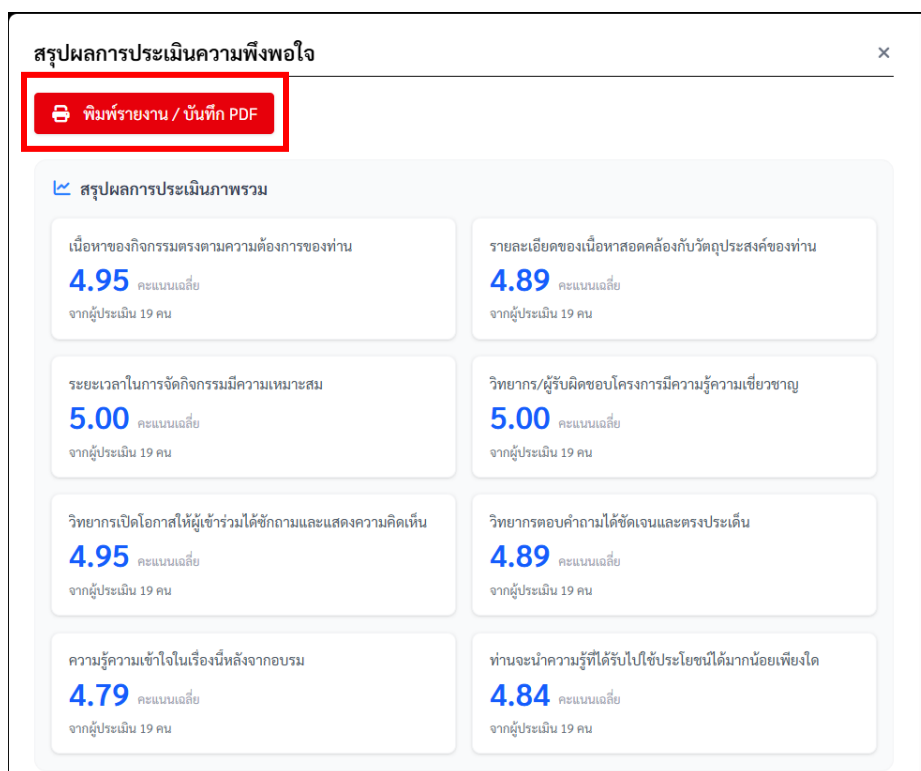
สรุปผลการประเมินความพึงพอใจ

×

พิมพ์รายงาน / บันทึก PDF

สรุปผลการประเมินภาพรวม

เนื้อหาของกิจกรรมตรงตามความต้องการของท่าน
4.95 คะแนนเฉลี่ย
จากผู้ประเมิน 19 คน

รายละเอียดของเนื้อหาสอดคล้องกับวัตถุประสงค์ของท่าน
4.89 คะแนนเฉลี่ย
จากผู้ประเมิน 19 คน

ระยะเวลาในการจัดกิจกรรมมีความเหมาะสม
5.00 คะแนนเฉลี่ย
จากผู้ประเมิน 19 คน

วิทยากร/ผู้รับผิดชอบโครงการมีความรู้ความเชี่ยวชาญ
5.00 คะแนนเฉลี่ย
จากผู้ประเมิน 19 คน

วิทยากรเปิดโอกาสให้ผู้เข้าร่วมได้ซักถามและแสดงความคิดเห็น
4.95 คะแนนเฉลี่ย
จากผู้ประเมิน 19 คน

วิทยากรตอบคำถามได้ชัดเจนและตรงประเด็น
4.89 คะแนนเฉลี่ย
จากผู้ประเมิน 19 คน

ความรู้ความเข้าใจในเรื่องนี้หลังจากอบรม
4.79 คะแนนเฉลี่ย
จากผู้ประเมิน 19 คน

ท่านจะนำความรู้ที่ได้รับไปใช้ประโยชน์ได้มากน้อยเพียงใด
4.84 คะแนนเฉลี่ย
จากผู้ประเมิน 19 คน